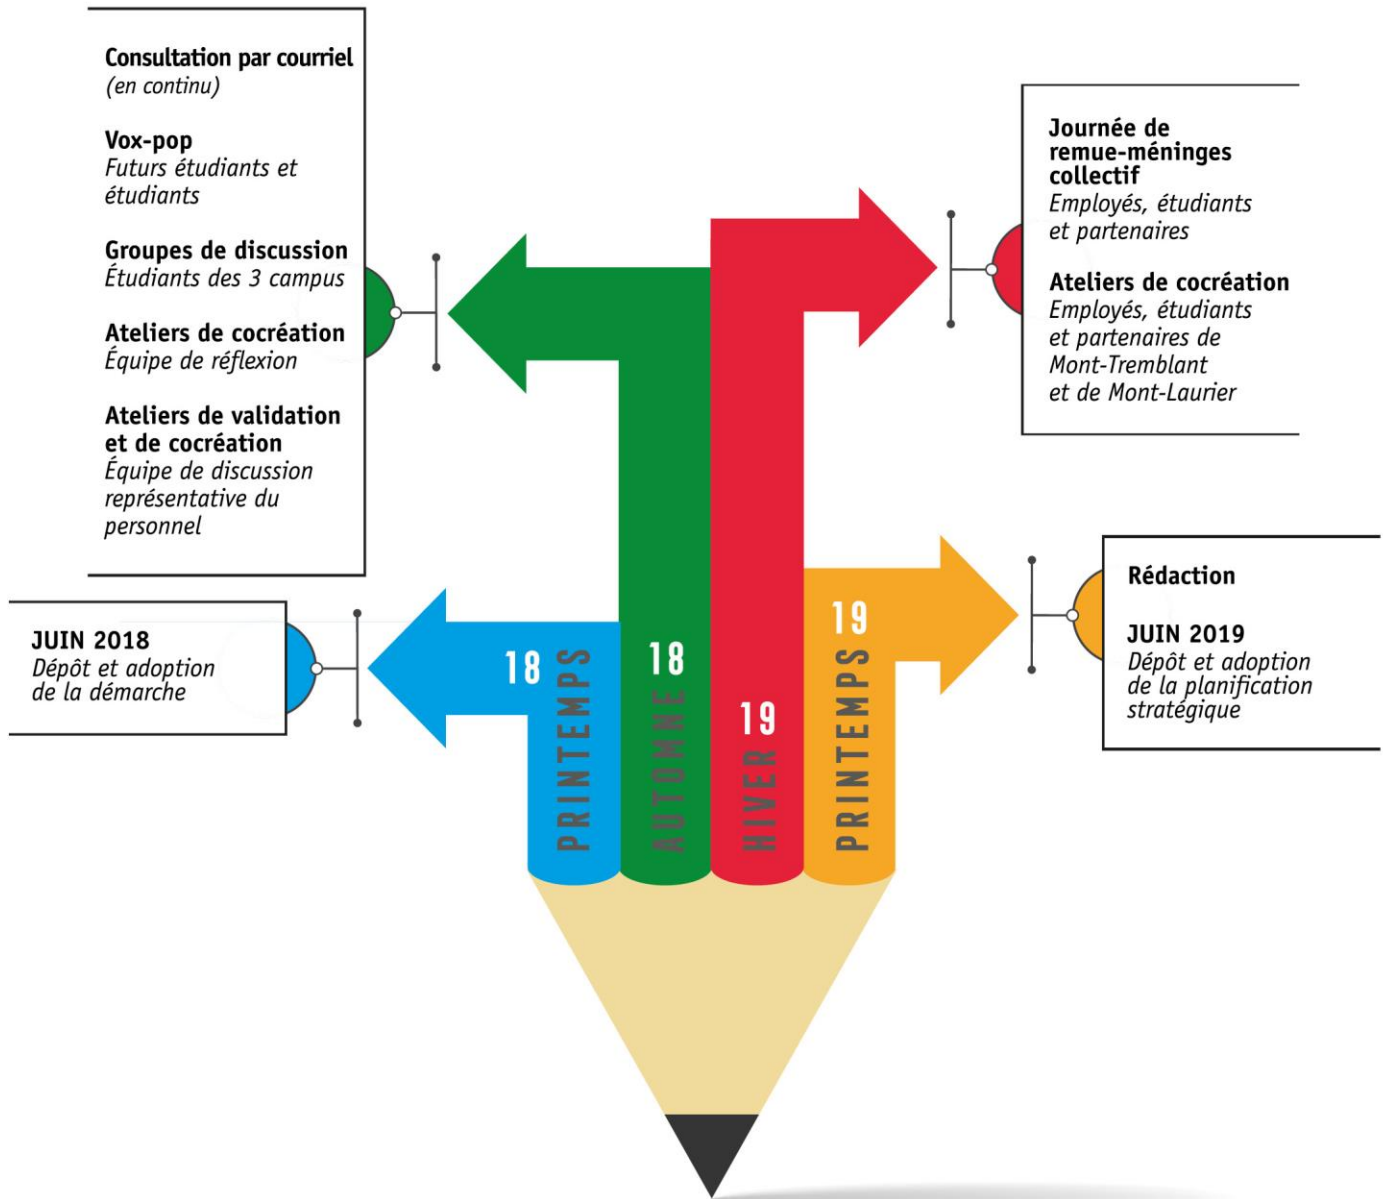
Consultation par courriel
(en continu)

Vox-pop
Futurs étudiants et étudiants

Groupes de discussion
Étudiants des 3 campus

Ateliers de cocréation
Équipe de réflexion

Ateliers de validation et de cocréation
Équipe de discussion représentative du personnel

Journée de remue-méninges collectif
Employés, étudiants et partenaires

Ateliers de cocréation
Employés, étudiants et partenaires de Mont-Tremblant et de Mont-Laurier

JUIN 2018
Dépôt et adoption de la démarche

Rédaction

JUIN 2019
Dépôt et adoption de la planification stratégique

18 PRINTEMPS

18 AUTOMNE

19 HIVER

19 PRINTEMPS